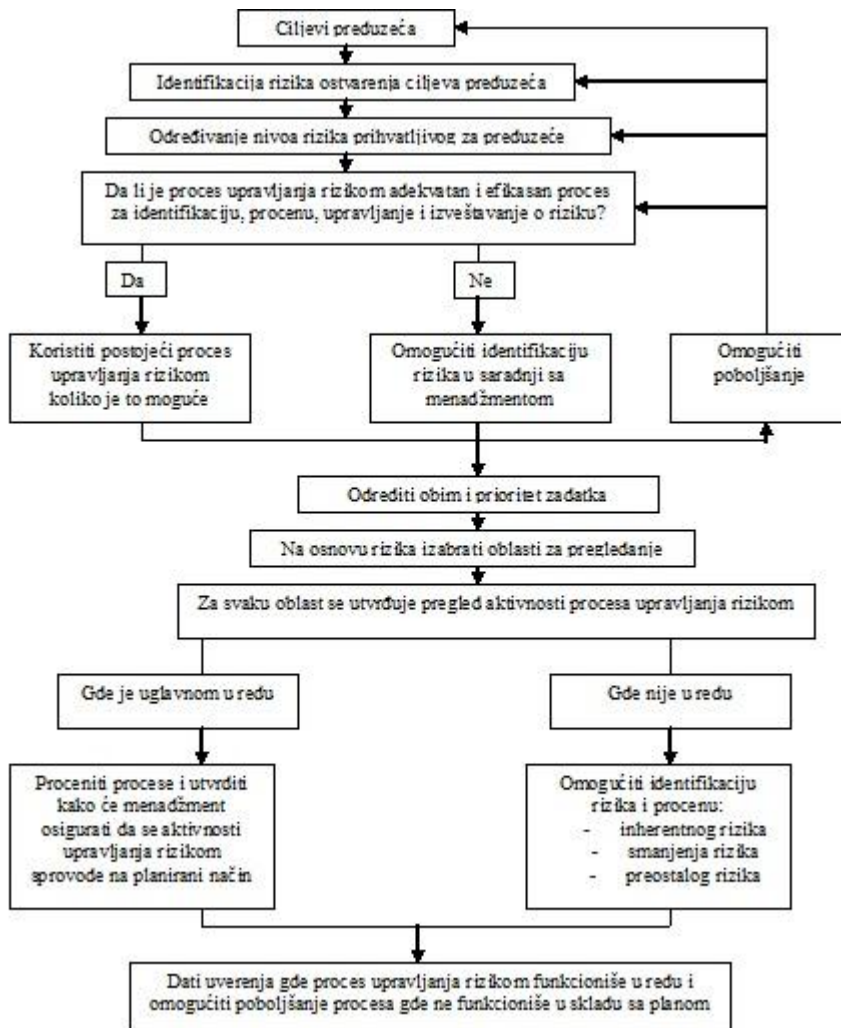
Ciljevi preduzeća

Identifikacija rizika ostvarenja ciljeva preduzeća

Određivanje nivoa rizika prihvatljivog za preduzeće

Da li je proces upravljanja rizikom adekvatan i efikasan proces za identifikaciju, procenu, upravljanje i izveštavanje o riziku?

Da

Ne

Koristiti postojeći proces upravljanja rizikom koliko je to moguće

Omogućiti identifikaciju rizika u saradnji sa menadžmentom

Omogućiti poboljšanje

Odrediti obim i prioritet zadatka

Na osnovu rizika izabrati oblasti za pregledanje

Za svaku oblast se utvrđuje pregled aktivnosti procesa upravljanja rizikom

Gde je uglavnom u redu

Gde nije u redu

Proceniti procese i utvrditi kako će menadžment osigurati da se aktivnosti upravljanja rizikom sprovode na planirani način

Omogućiti identifikaciju rizika i procenu:
- inherentnog rizika
- smanjenja rizika
- preostalog rizika

Dati uverenja gde proces upravljanja rizikom funkcioniše u redu i omogućiti poboljšanje procesa gde ne funkcioniše u skladu sa planom